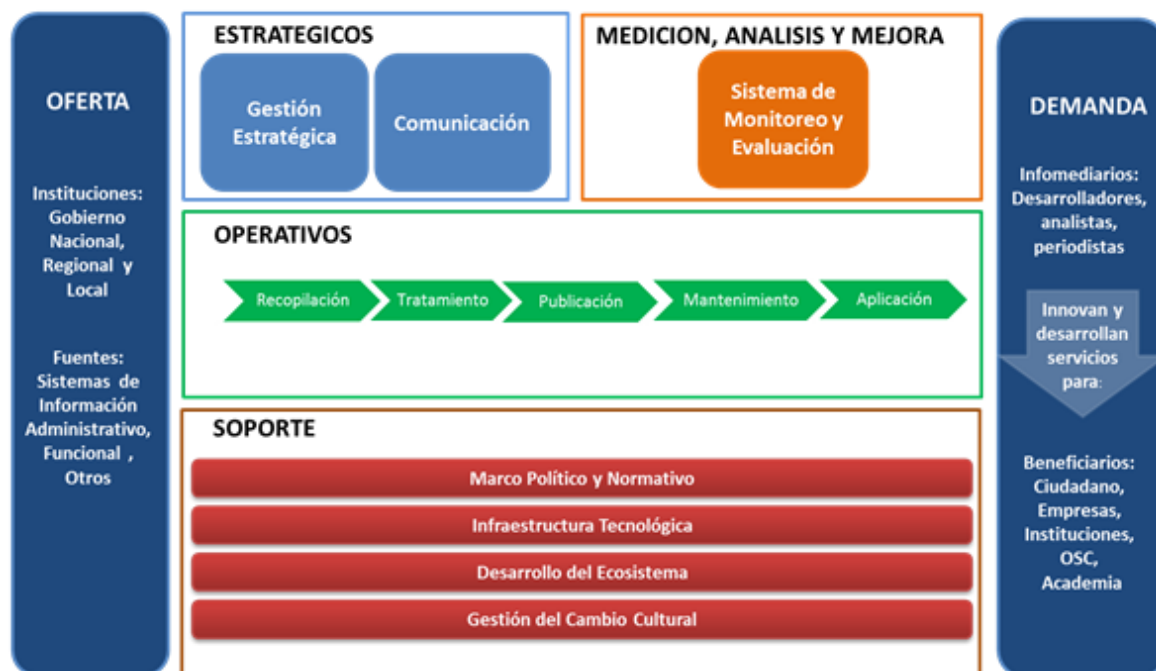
OFERTA

Instituciones: Gobierno Nacional, Regional y Local

Fuentes: Sistemas de Información Administrativo, Funcional , Otros

ESTRATEGICOS

Gestión Estratégica

Comunicación

MEDICION, ANALISIS Y MEJORA

Sistema de Monitoreo y Evaluación

OPERATIVOS

Recopilación

Tratamiento

Publicación

Mantenimiento

Aplicación

SOPORTE

Marco Político y Normativo

Infraestructura Tecnológica

Desarrollo del Ecosistema

Gestión del Cambio Cultural

DEMANDA

Infomediarios: Desarrolladores, analistas, periodistas

Innovan y desarrollan servicios para:

Beneficiarios: Ciudadano, Empresas, Instituciones, OSC, Academia